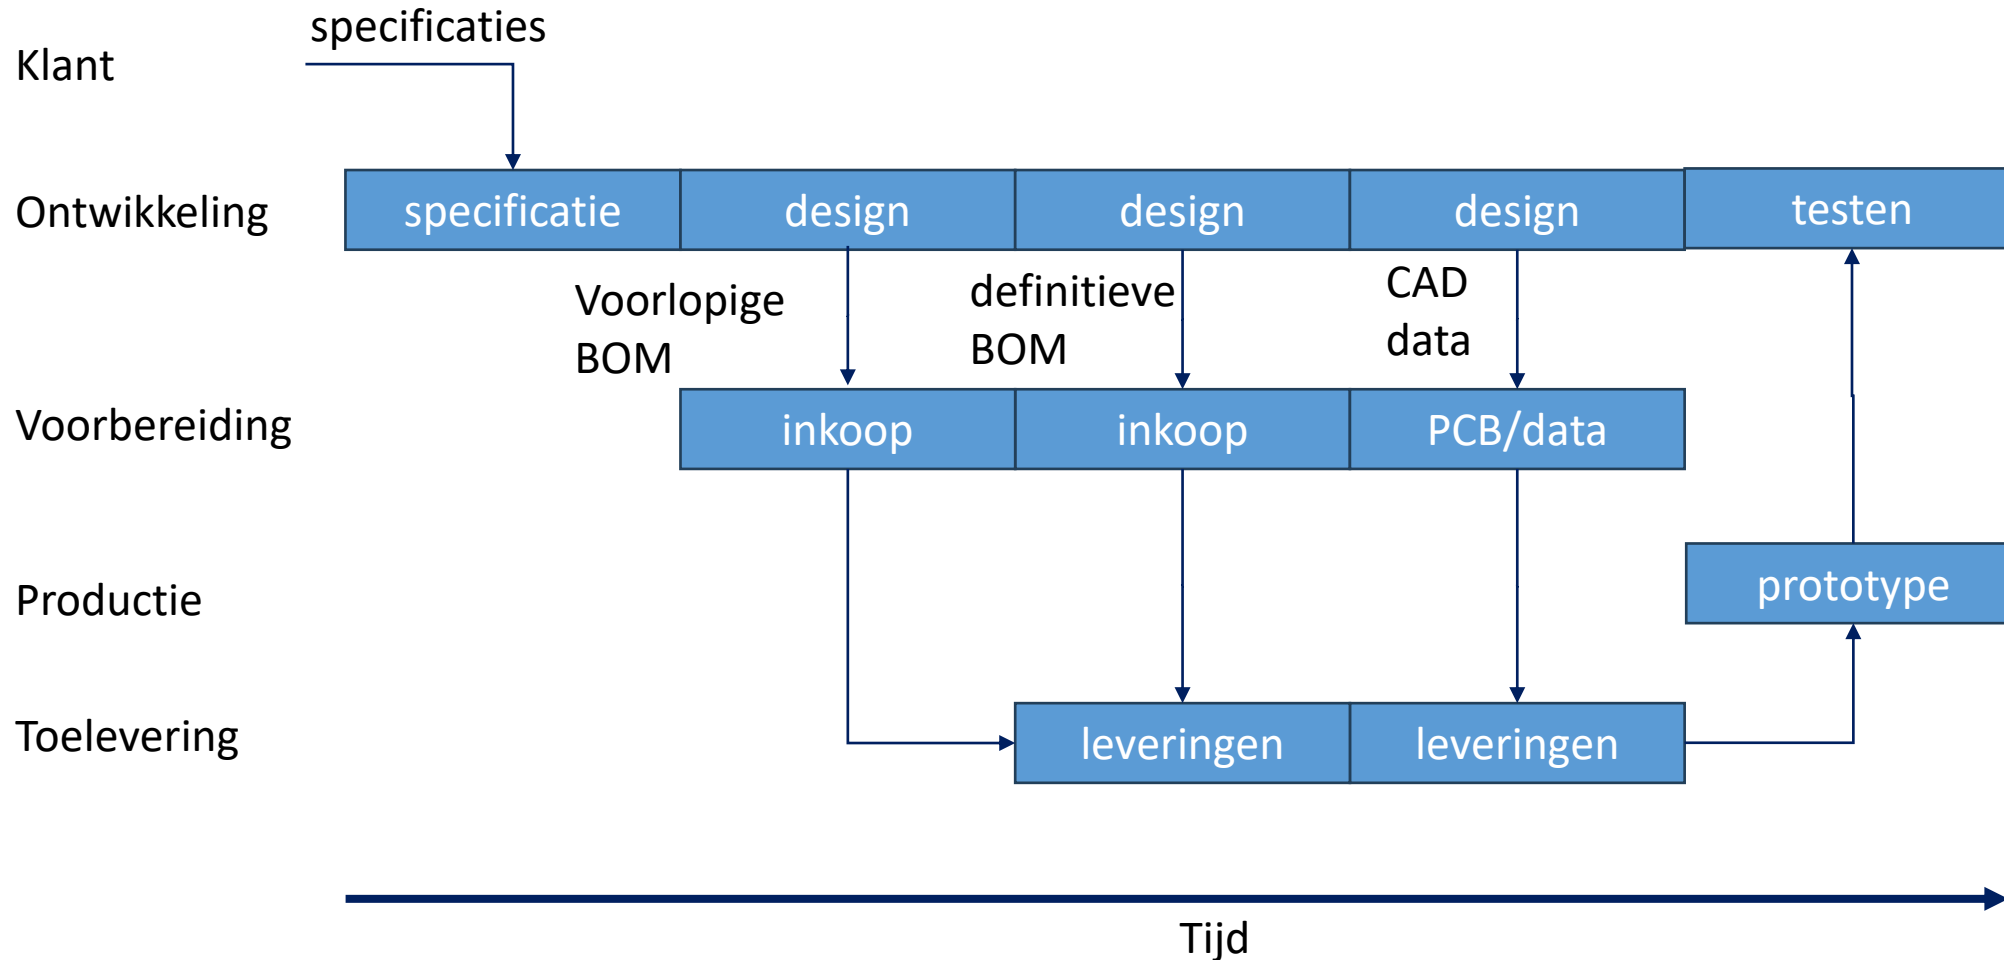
specificaties

Klant

Ontwikkeling

specificatie

design

design

design

testen

Voorlopige BOM

definitieve BOM

CAD data

Voorbereiding

inkoop

inkoop

PCB/data

Productie

prototype

Toelevering

leveringen

leveringen

Tijd